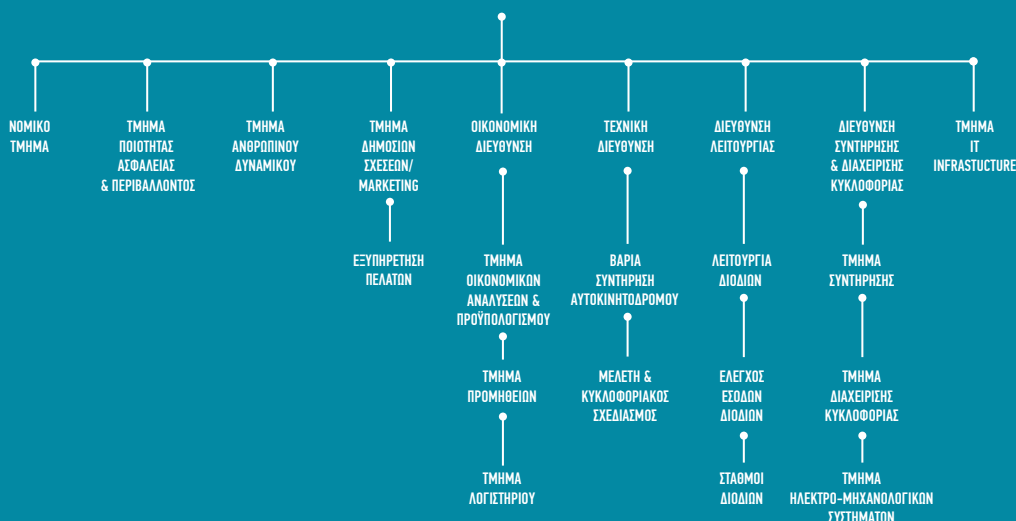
ΝΟΜΙΚΟ ΤΜΗΜΑ

ΤΜΗΜΑ ΠΟΙΟΤΗΤΑΣ ΑΣΦΑΛΕΙΑΣ & ΠΕΡΙΒΑΛΛΟΝΤΟΣ

ΤΜΗΜΑ ΑΝΘΡΩΠΙΝΟΥ ΔΥΝΑΜΙΚΟΥ

ΤΜΗΜΑ ΔΗΜΟΣΙΩΝ ΣΧΕΣΕΩΝ/ MARKETING

ΕΞΥΠΗΡΕΤΗΣΗ ΠΕΛΑΤΩΝ

ΟΙΚΟΝΟΜΙΚΗ ΔΙΕΥΘΥΝΣΗ

ΤΜΗΜΑ ΟΙΚΟΝΟΜΙΚΩΝ ΑΝΑΛΥΣΕΩΝ & ΠΡΟΫΠΟΛΟΓΙΣΜΟΥ

ΤΜΗΜΑ ΠΡΟΜΗΘΕΙΩΝ

ΤΜΗΜΑ ΛΟΓΙΣΤΗΡΙΟΥ

ΤΕΧΝΙΚΗ ΔΙΕΥΘΥΝΣΗ

ΒΑΡΙΑ ΣΥΝΤΗΡΗΣΗ ΑΥΤΟΚΙΝΗΤΟΔΡΟΜΟΥ

ΜΕΛΕΤΗ & ΚΥΚΛΟΦΟΡΙΑΚΟΣ ΣΧΕΔΙΑΣΜΟΣ

ΔΙΕΥΘΥΝΣΗ ΛΕΙΤΟΥΡΓΙΑΣ

ΛΕΙΤΟΥΡΓΙΑ ΔΙΟΔΙΩΝ

ΕΛΕΓΧΟΣ ΕΣΟΔΩΝ ΔΙΟΔΙΩΝ

ΣΤΑΘΜΟΙ ΔΙΟΔΙΩΝ

ΔΙΕΥΘΥΝΣΗ ΣΥΝΤΗΡΗΣΗΣ & ΔΙΑΧΕΙΡΙΣΗΣ ΚΥΚΛΟΦΟΡΙΑΣ

ΤΜΗΜΑ ΣΥΝΤΗΡΗΣΗΣ

ΤΜΗΜΑ ΔΙΑΧΕΙΡΙΣΗΣ ΚΥΚΛΟΦΟΡΙΑΣ

ΤΜΗΜΑ ΗΛΕΚΤΡΟ-ΜΗΧΑΝΟΛΟΓΙΚΩΝ ΣΥΣΤΗΜΑΤΩΝ

ΤΜΗΜΑ IT INFRASTUCTURE